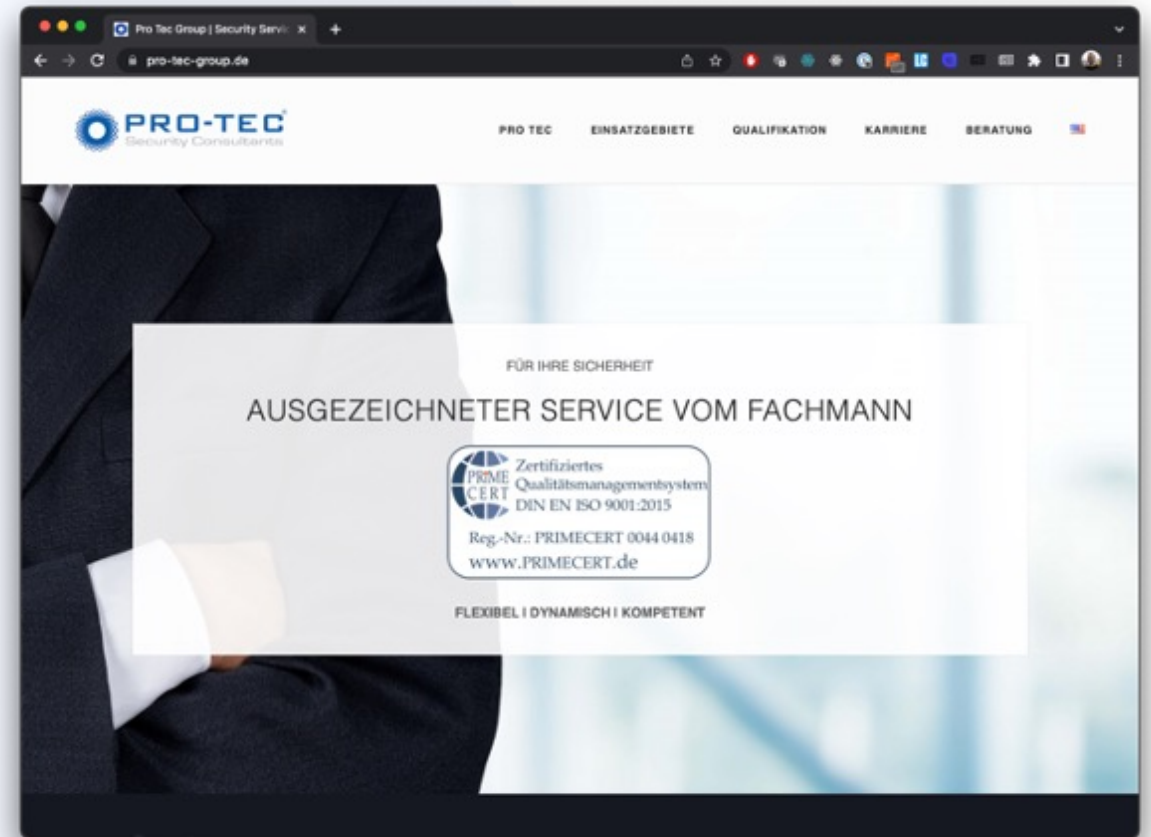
Pro Tec Group | Security Servic ×
+
pro-tec-group.de

PRO-TEC
Security Consultants

PRO TEC
EINSATZGEBIETE
QUALIFIKATION
KARRIERE
BERATUNG

FÜR IHRE SICHERHEIT

AUSGEZEICHNETER SERVICE VOM FACHMANN

PRIME CERT
Zertifiziertes Qualitätsmanagementsystem
DIN EN ISO 9001:2015
Reg.-Nr.: PRIMECERT 0044 0418
www.PRIMECERT.de

FLEXIBEL I DYNAMISCH I KOMPETENT